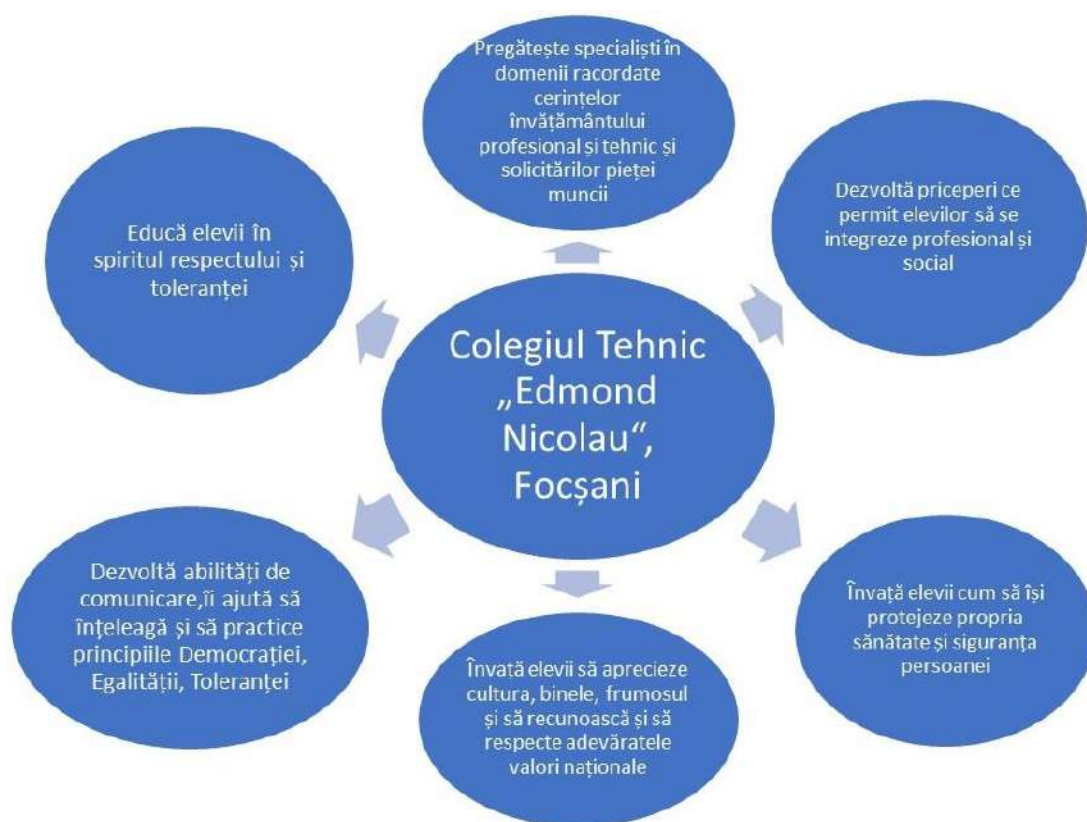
Colegiul Tehnic „Edmond Nicolau”, Focșani

Pregătește specialiști în domenii racordate cerințelor învățământului profesional și tehnic și solicitărilor pieței muncii

Dezvoltă priceperi ce permit elevilor să se integreze profesional și social

Învață elevii cum să își protejeze propria sănătate și siguranța persoanei

Învață elevii să aprecieze cultura, binele, frumosul și să recunoască și să respecte adevăratele valori naționale

Dezvoltă abilități de comunicare,îi ajută să înțeleagă și să practice principiile Democrației, Egalității, Toleranței

Educă elevii în spiritul respectului și toleranței